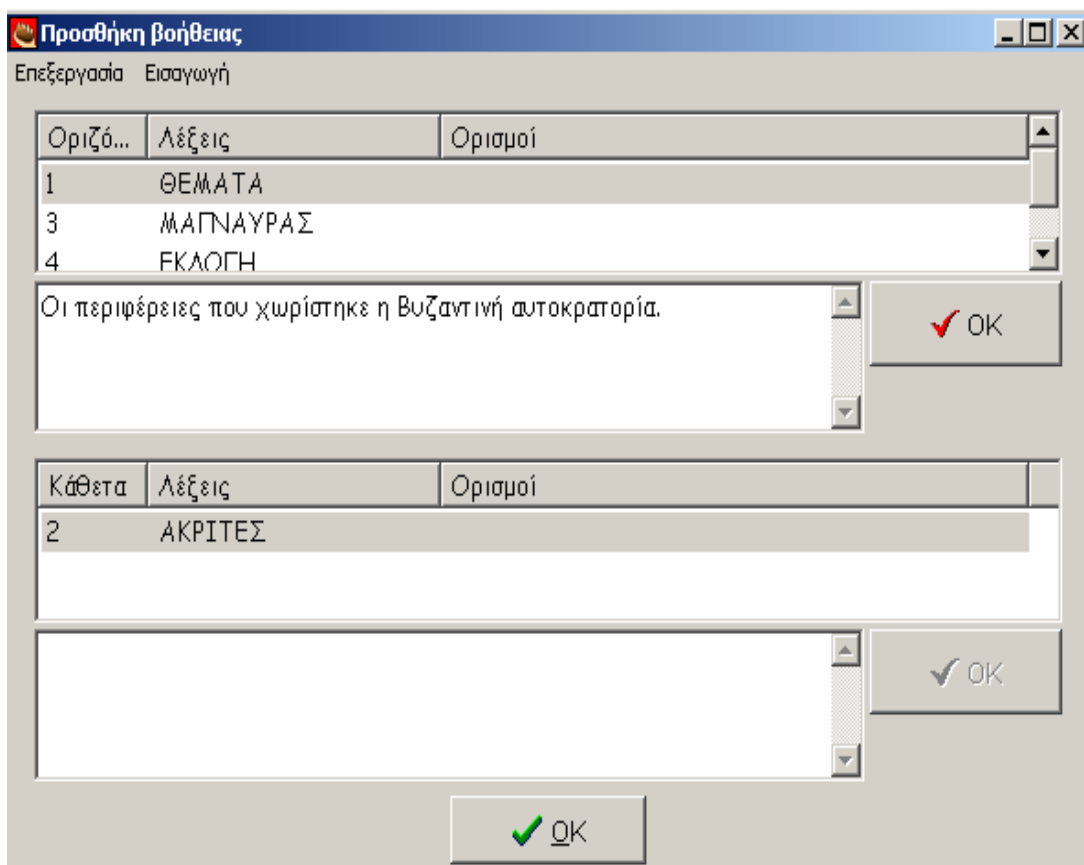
Προσθήκη βοήθειας

Επεξεργασία Εισαγωγή

| Οριζό... | Λέξεις | Ορισμοί |
|---|---|---|
| 1 | ΘΕΜΑΤΑ | |
| 3 | ΜΑΓΝΑΥΡΑΣ | |
| 4 | ΕΚΛΟΓΗ | |

Οι περιφέρειες που χωρίστηκε η Βυζαντινή αυτοκρατορία.

OK

| Κάθετα | Λέξεις | Ορισμοί |
|---|---|---|
| 2 | ΑΚΡΙΤΕΣ | |

OK

OK